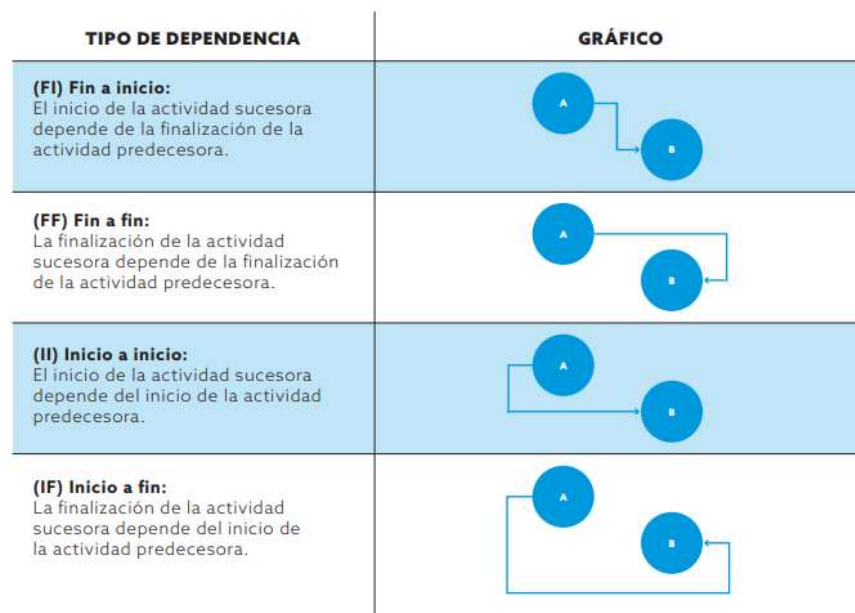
| TIPO DE DEPENDENCIA | GRÁFICO |
|---|---|
| **(FI) Fin a inicio:** El inicio de la actividad sucesora depende de la finalización de la actividad predecesora. | A B |
| **(FF) Fin a fin:** La finalización de la actividad sucesora depende de la finalización de la actividad predecesora. | A B |
| **(II) Inicio a inicio:** El inicio de la actividad sucesora depende del inicio de la actividad predecesora. | A B |
| **(IF) Inicio a fin:** La finalización de la actividad sucesora depende del inicio de la actividad predecesora. | A B |